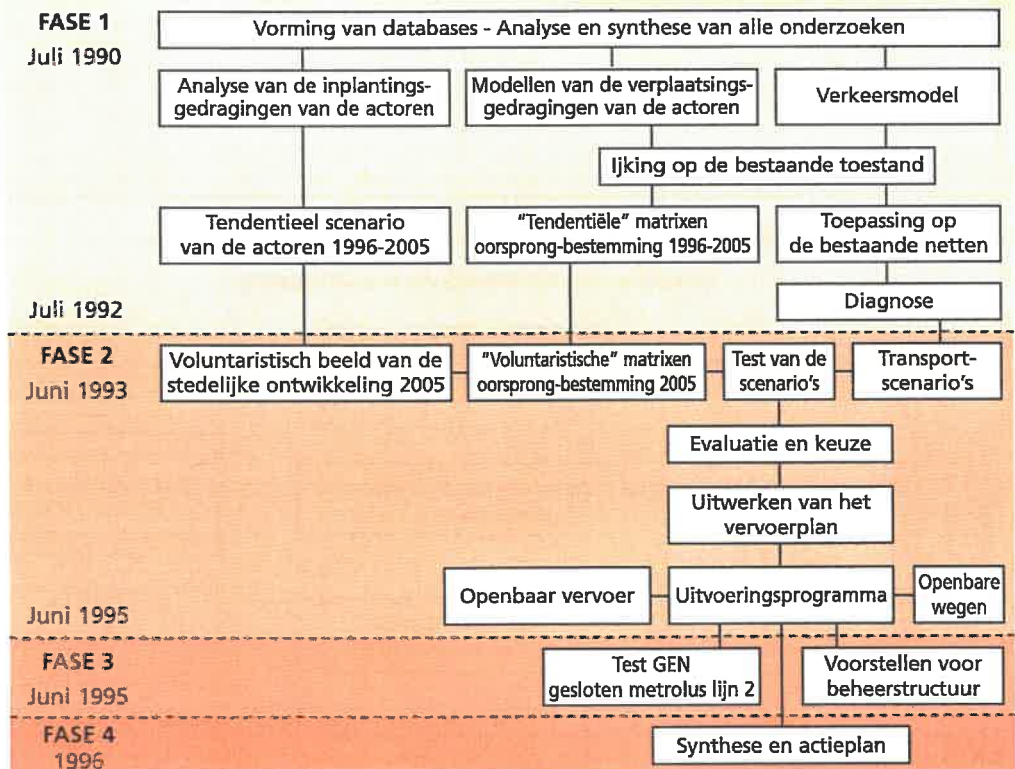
FASE 1
Juli 1990

Vorming van databases - Analyse en synthese van alle onderzoeken

Analyse van de inplantingsgedragingen van de actoren

Modellen van de verplaatsingsgedragingen van de actoren

Verkeersmodel

Ijking op de bestaande toestand

Tendentieel scenario van de actoren 1996-2005

"Tendentiële" matrixen oorsprong-bestemming 1996-2005

Toepassing op de bestaande netten

Juli 1992

Diagnose

FASE 2
Juni 1993

Voluntaristisch beeld van de stedelijke ontwikkeling 2005

"Voluntaristische" matrixen oorsprong-bestemming 2005

Test van de scenario's

Transportscenario's

Evaluatie en keuze

Uitwerken van het vervoerplan

Openbaar vervoer

Uitvoeringsprogramma

Openbare wegen

Juni 1995

FASE 3
Juni 1995

Test GEN gesloten metrolus lijn 2

Voorstellen voor beheerstructuur

FASE 4
1996

Synthese en actieplan